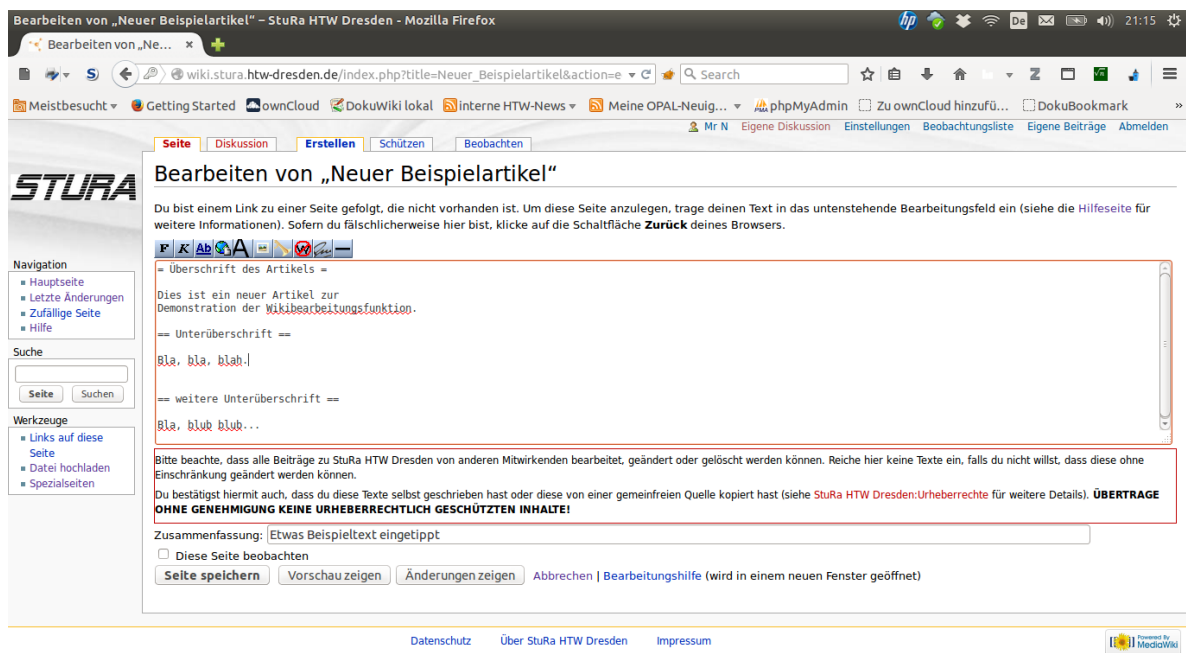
Bearbeiten von „Neuer Beispielartikel" – StuRa HTW Dresden - Mozilla Firefox

De 21:15

Bearbeiten von „Ne... ×

wiki.stura.htw-dresden.de/index.php?title=Neuer_Beispielartikel&action=e

Search

Meistbesucht Getting Started ownCloud DokuWiki lokal interne HTW-News Meine OPAL-Neuig... phpMyAdmin Zu ownCloud hinzufü... DokuBookmark

Mr N Eigene Diskussion Einstellungen Beobachtungsliste Eigene Beiträge Abmelden

Seite Diskussion Erstellen Schützen Beobachten

STURA

Bearbeiten von „Neuer Beispielartikel"

Du bist einem Link zu einer Seite gefolgt, die nicht vorhanden ist. Um diese Seite anzulegen, trage deinen Text in das untenstehende Bearbeitungsfeld ein (siehe die Hilfeseite für weitere Informationen). Sofern du fälschlicherweise hier bist, klicke auf die Schaltfläche **Zurück** deines Browsers.

= Überschrift des Artikels =

Dies ist ein neuer Artikel zur
Demonstration der Wikibearbeitungsfunktion.

== Unterüberschrift ==

Bla, bla, blah.

== weitere Unterüberschrift ==

Bla, blub blub...

Navigation
- Hauptseite
- Letzte Änderungen
- Zufällige Seite
- Hilfe

Suche
Seite Suchen

Werkzeuge
- Links auf diese Seite
- Datei hochladen
- Spezialseiten

Bitte beachte, dass alle Beiträge zu StuRa HTW Dresden von anderen Mitwirkenden bearbeitet, geändert oder gelöscht werden können. Reiche hier keine Texte ein, falls du nicht willst, dass diese ohne Einschränkung geändert werden können.

Du bestätigst hiermit auch, dass du diese Texte selbst geschrieben hast oder diese von einer gemeinfreien Quelle kopiert hast (siehe StuRa HTW Dresden:Urheberrechte für weitere Details). **ÜBERTRAGE OHNE GENEHMIGUNG KEINE URHEBERRECHTLICH GESCHÜTZTEN INHALTE!**

Zusammenfassung: Etwas Beispieltext eingetippt

Diese Seite beobachten

Seite speichern Vorschau zeigen Änderungen zeigen Abbrechen | Bearbeitungshilfe (wird in einem neuen Fenster geöffnet)

Datenschutz Über StuRa HTW Dresden Impressum

Powered By MediaWiki